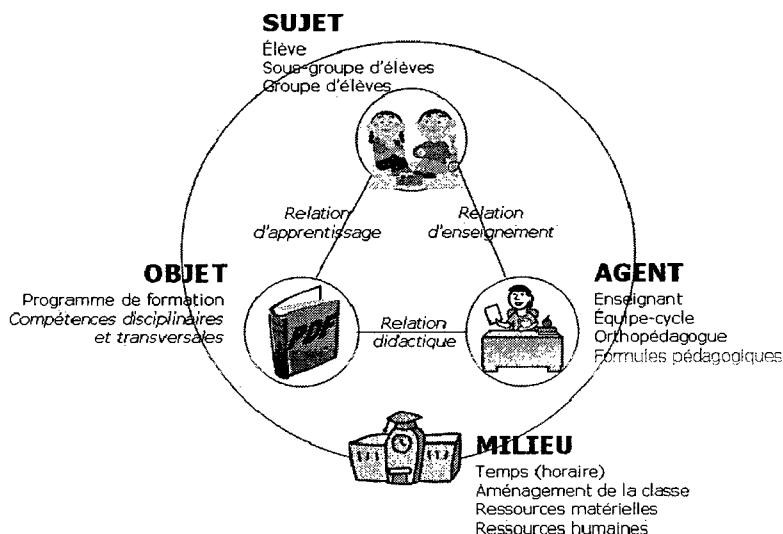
SUJET
Élève
Sous-groupe d'élèves
Groupe d'élèves

Relation d'apprentissage

Relation d'enseignement

OBJET
Programme de formation
Compétences disciplinaires et transversales

PDF

Relation didactique

AGENT
Enseignant
Équipe-cycle
Orthopédagogue
Formules pédagogiques

MILIEU
Temps (horaire)
Aménagement de la classe
Ressources matérielles
Ressources humaines